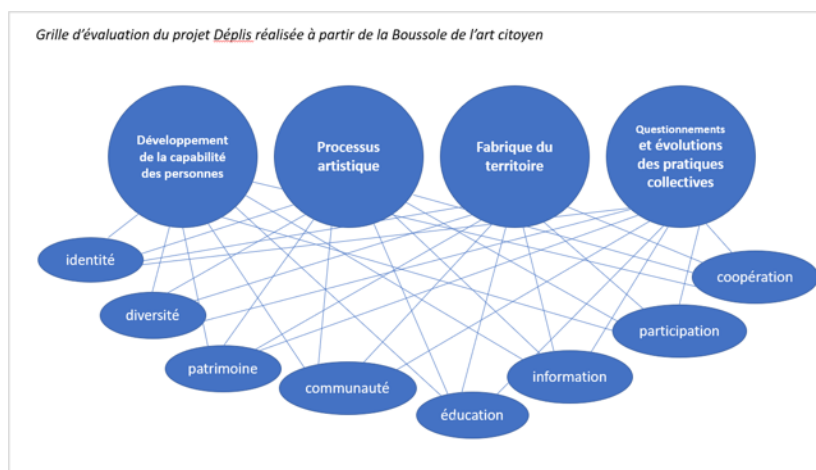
Grille d'évaluation du projet Déplis réalisée à partir de la Boussole de l'art citoyen

Développement de la capabilité des personnes

Processus artistique

Fabrique du territoire

Questionnements et évolutions des pratiques collectives

identité

coopération

diversité

participation

patrimoine

communauté

information

éducation